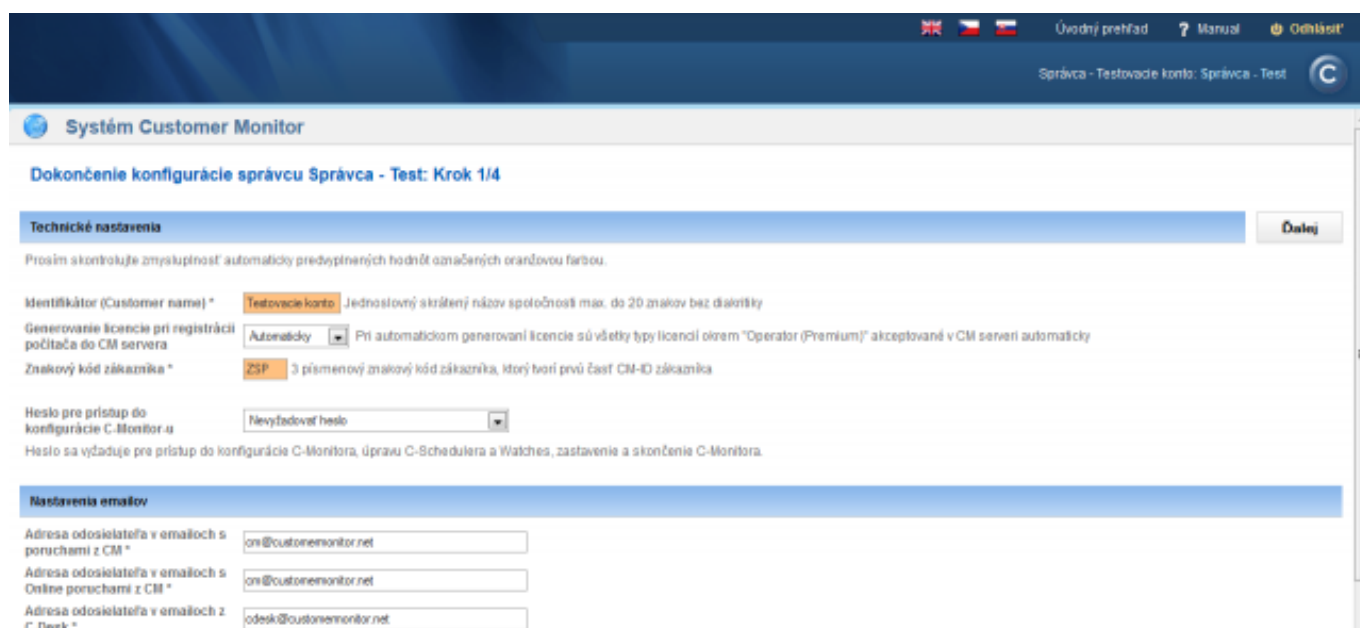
Úvodný prehľad ? Manual Odhlásiť

Správca - Testovacie konto: Správca - Test

Systém Customer Monitor

Dokončenie konfigurácie správcu Správca - Test: Krok 1/4

Technické nastavenia

Ďalej

Prosím skontrolujte zmysluplnosť automaticky predvyplnených hodnôt označených oranžovou farbou.

Identifikátor (Customer name) * Testovacie konto Jednoslovný skrátený názov spoločnosti max. do 20 znakov bez diakritiky

Generovanie licencie pri registrácii počítača do CM servera Automaticky Pri automatickom generovaní licencie sú všetky typy licencií okrem "Operator (Premium)" akceptované v CM serveri automaticky

Znakový kód zákazníka * ZSP 3 písmenový znakový kód zákazníka, ktorý tvorí prvú časť CM-ID zákazníka

Heslo pre prístup do konfigurácie C-Monitor-u Nevyžadovať heslo

Heslo sa vyžaduje pre prístup do konfigurácie C-Monitora, úpravu C-Schedulera a Watches, zastavenie a skončenie C-Monitora.

Nastavenia emailov

Adresa odosielateľa v emailoch s poruchami z CM * cm@customermonitor.net

Adresa odosielateľa v emailoch s Online poruchami z CM * cm@customermonitor.net

Adresa odosielateľa v emailoch z C-Desk * cdesk@customermonitor.net